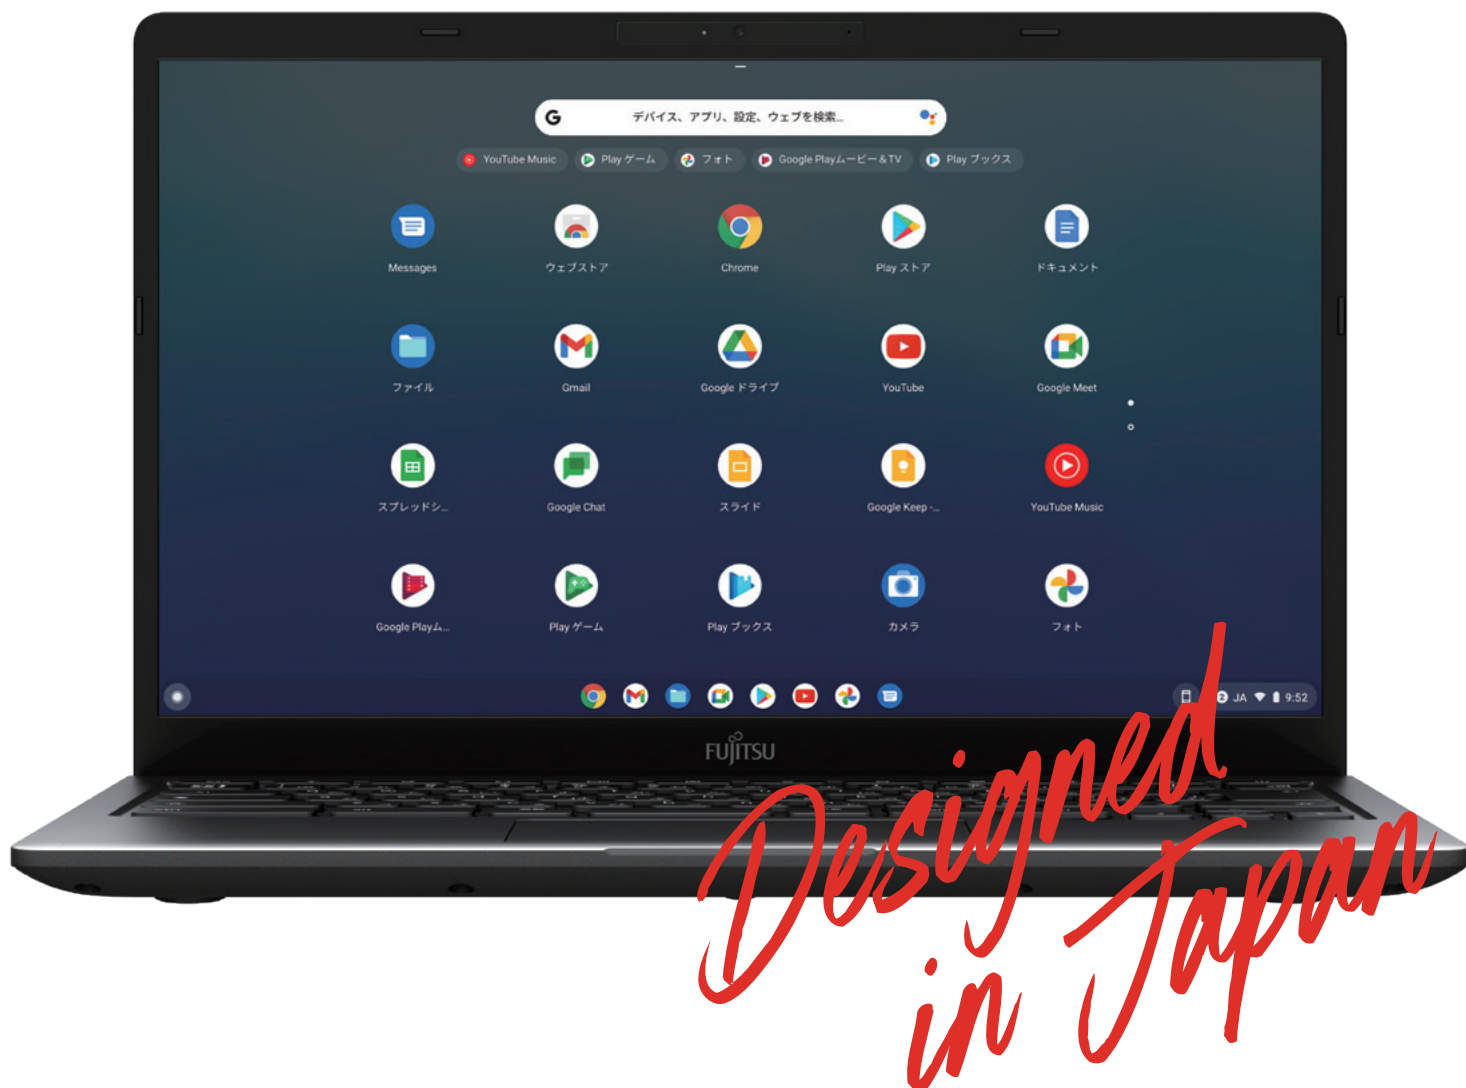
デバイス、アプリ、設定、ウェブを検索...

YouTube Music
Play ゲーム
フォト
Google Playムービー＆TV
Play ブックス

Messages
ウェブストア
Chrome
Play ストア
ドキュメント

ファイル
Gmail
Google ドライブ
YouTube
Google Meet

スプレッドシ...
Google Chat
スライド
Google Keep -...
YouTube Music

Google Playム...
Play ゲーム
Play ブックス
カメラ
フォト

2 JA 9:52

FUJITSU

Designed in Japan